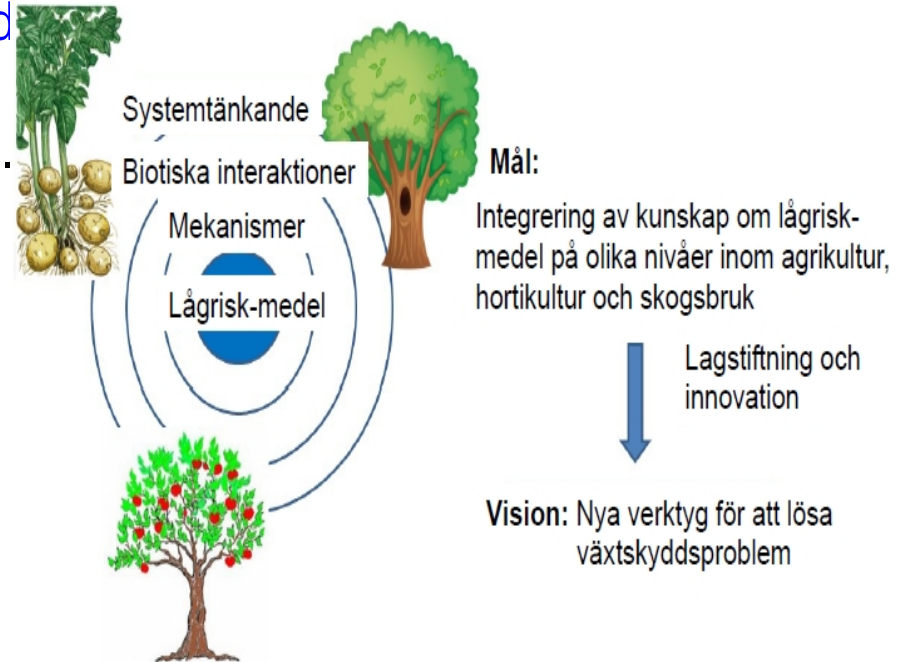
d

Systemtänkande

Biotiska interaktioner

Mekanismer

Lågrisk-medel

Mål:

Integrering av kunskap om lågrisk-medel på olika nivåer inom agrikultur, hortikultur och skogsbruk

Lagstiftning och innovation

Vision: Nya verktyg för att lösa växtskyddsproblem